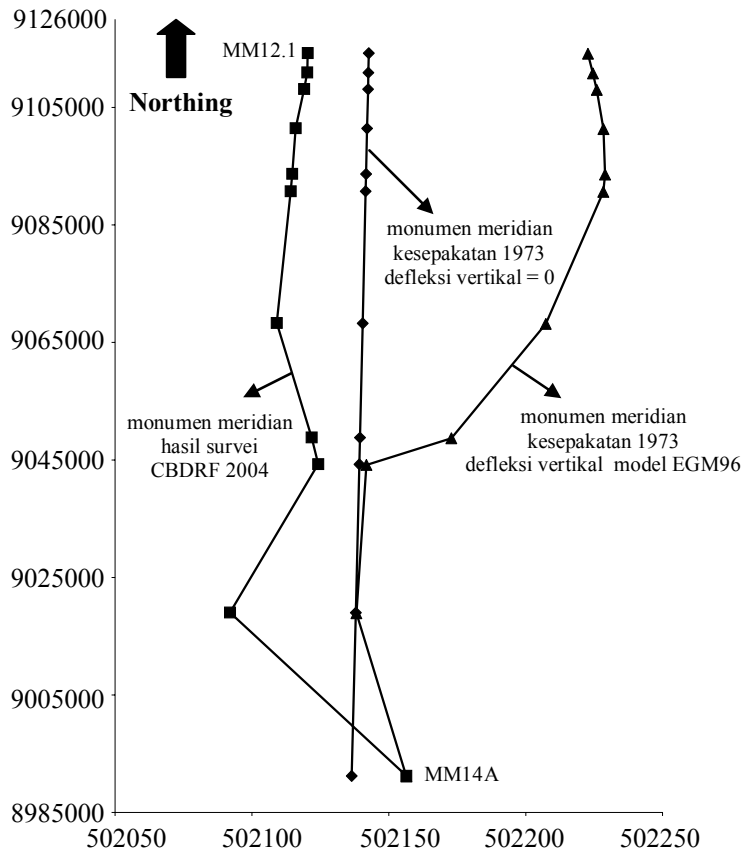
9126000
9105000
9085000
9065000
9045000
9025000
9005000
8985000

Northing

MM12.1

monumen meridian kesepakatan 1973 defleksi vertikal = 0

monumen meridian hasil survei CBDRF 2004

monumen meridian kesepakatan 1973 defleksi vertikal model EGM96

MM14A

502050
502100
502150
502200
502250